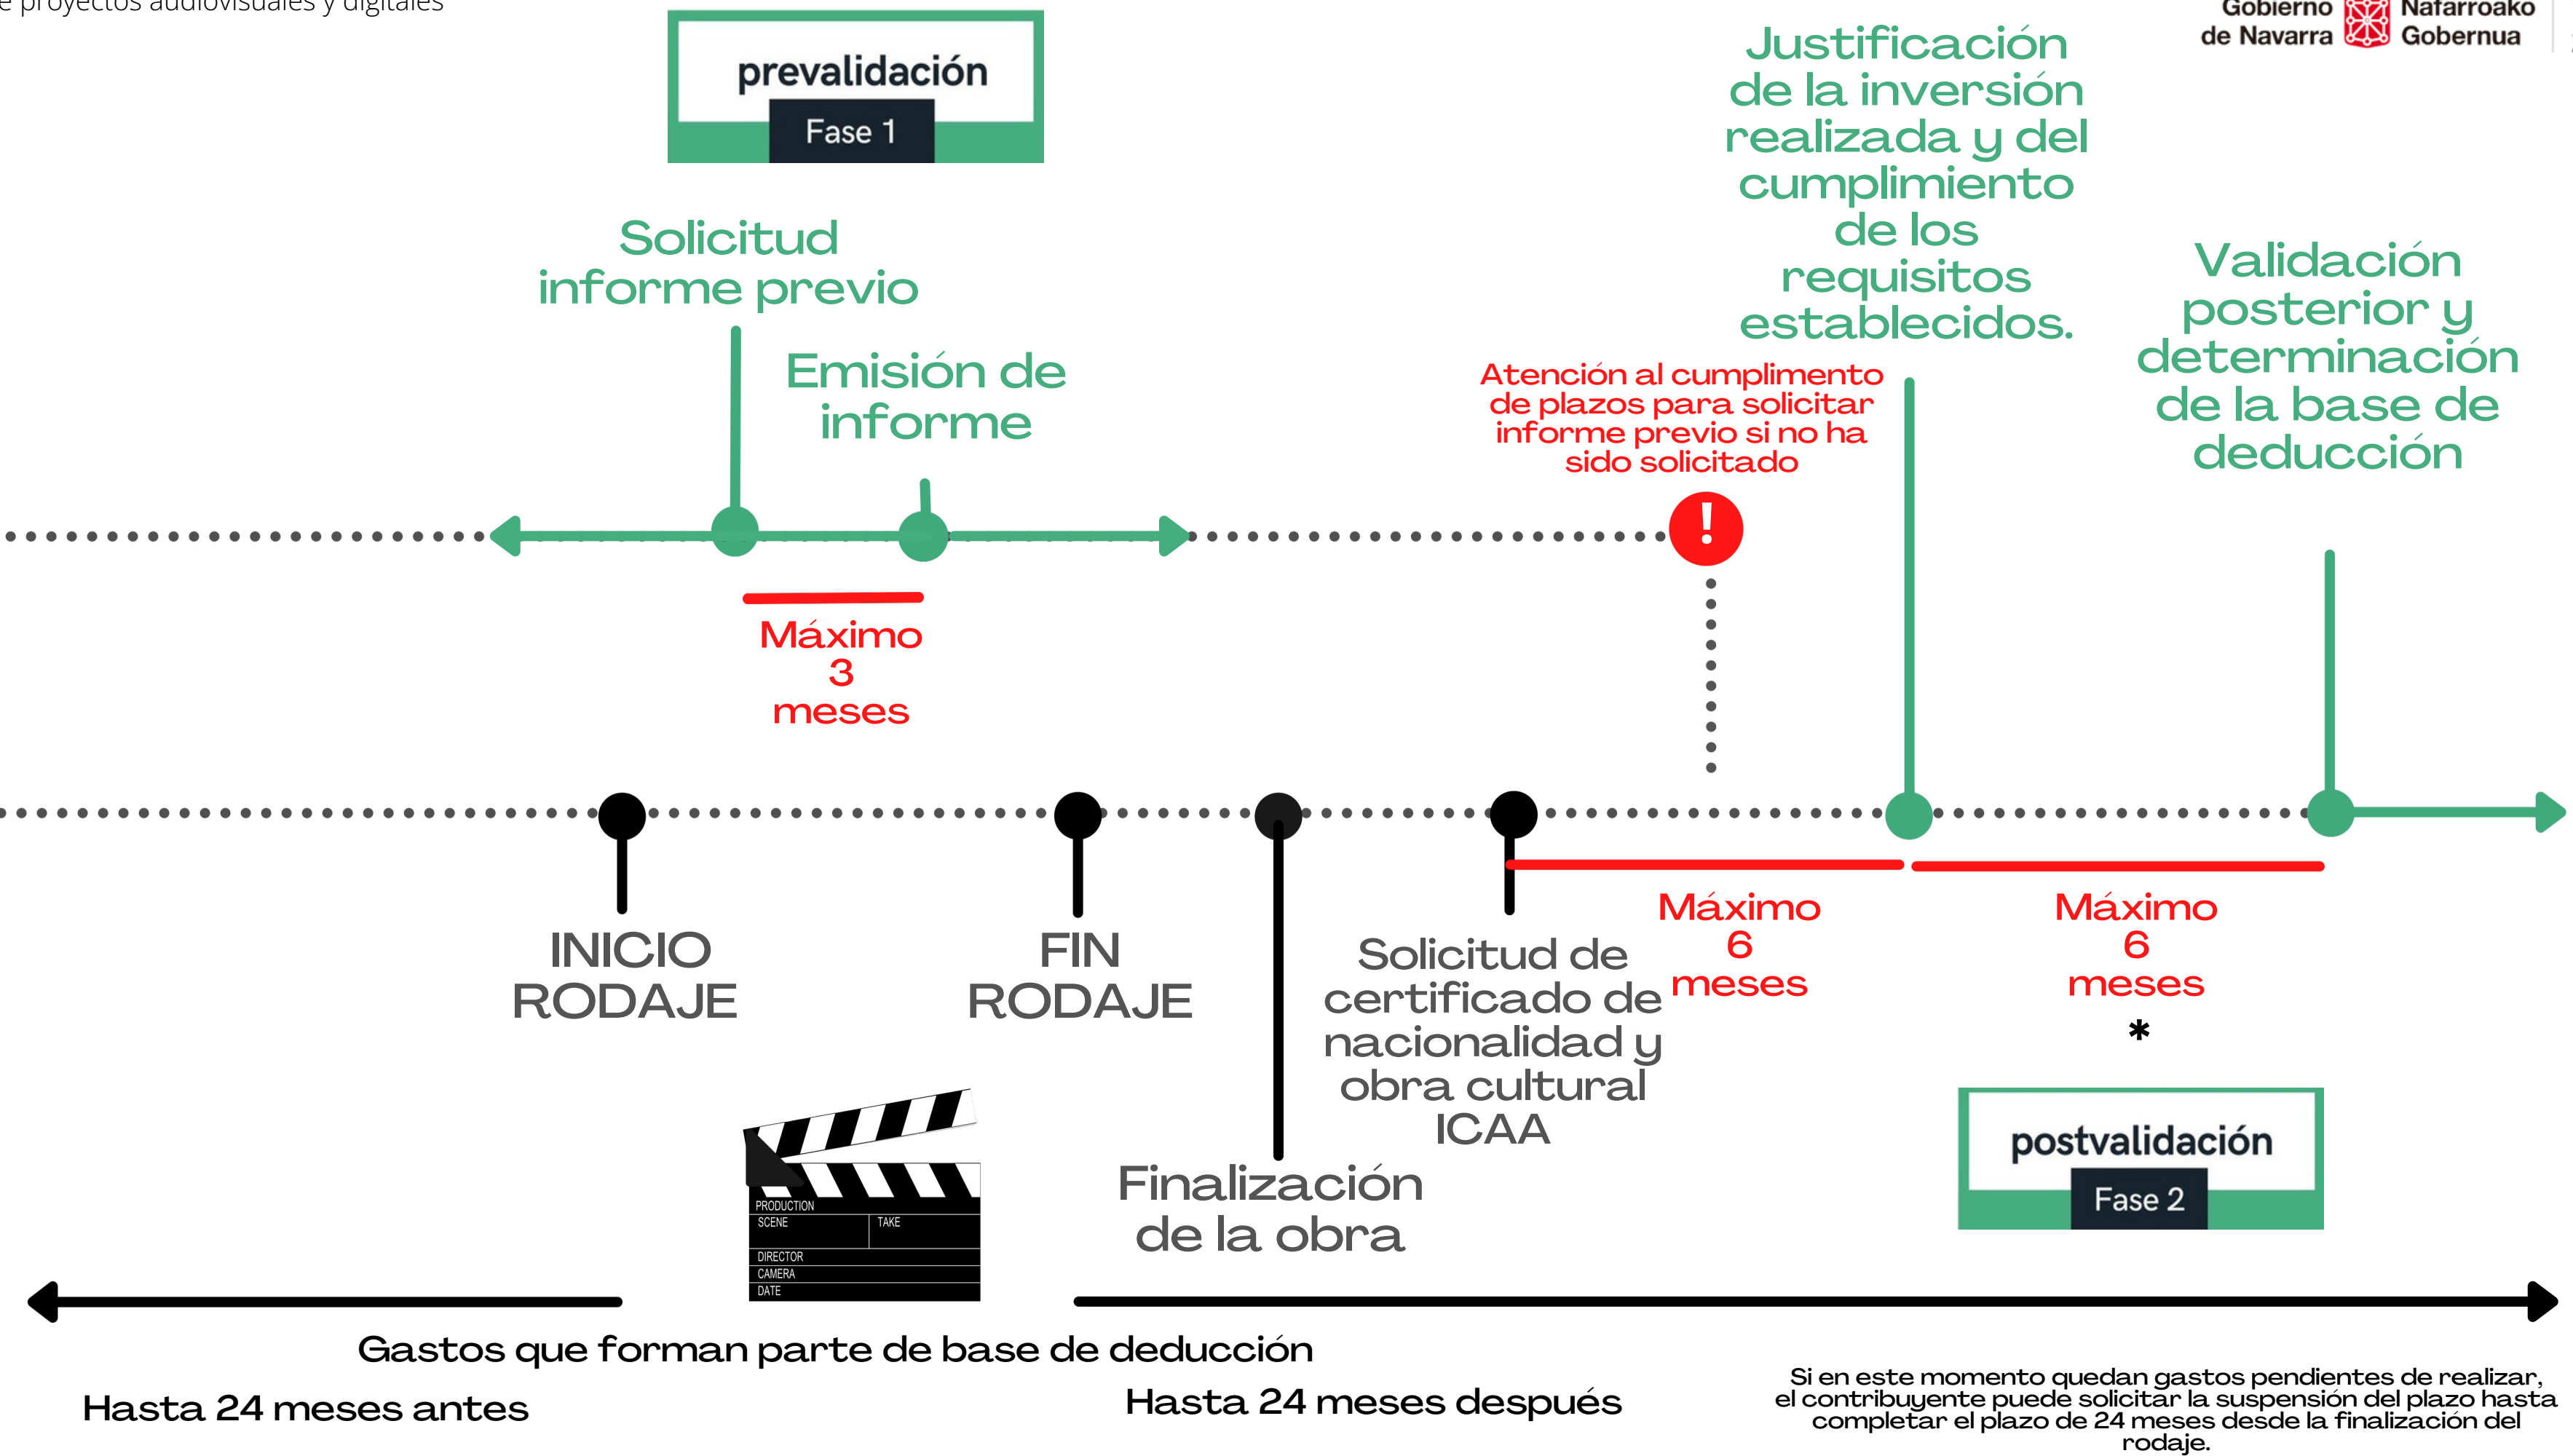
e proyectos audiovisuales y digitales

prevalidación
Fase 1

Gobierno de Navarra
Nafarroako Gobernua

Justificación de la inversión realizada y del cumplimiento de los requisitos establecidos.

Solicitud informe previo

Emisión de informe

Atención al cumplimento de plazos para solicitar informe previo si no ha sido solicitado

!

Validación posterior y determinación de la base de deducción

Máximo 3 meses

INICIO RODAJE

FIN RODAJE

Solicitud de certificado de nacionalidad y obra cultural ICAA

Máximo 6 meses

Máximo 6 meses
*

postvalidación
Fase 2

PRODUCTION
SCENE
TAKE
DIRECTOR
CAMERA
DATE

Finalización de la obra

Gastos que forman parte de base de deducción

Hasta 24 meses antes

Hasta 24 meses después

Si en este momento quedan gastos pendientes de realizar, el contribuyente puede solicitar la suspensión del plazo hasta completar el plazo de 24 meses desde la finalización del rodaje.